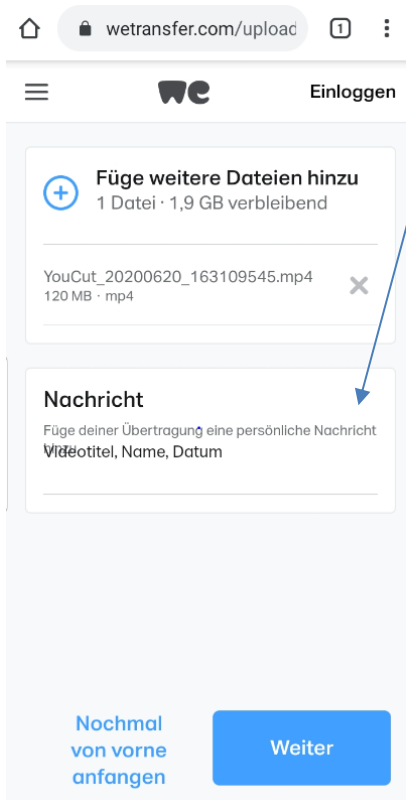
wetransfer.com/upload

1

we

Einloggen

Füge weitere Dateien hinzu
1 Datei · 1,9 GB verbleibend

YouCut_20200620_163109545.mp4
120 MB · mp4

Nachricht
Füge deiner Übertragung eine persönliche Nachricht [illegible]
Videotitel, Name, Datum

Nochmal von vorne anfangen

Weiter